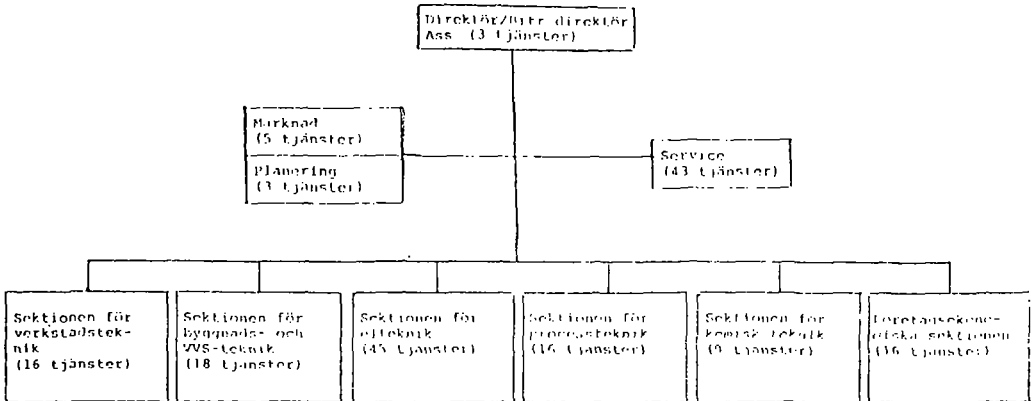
Direktör/Bitr direktör
Ass (3 tjänster)

Marknad
(5 tjänster)

Planering
(3 tjänster)

Service
(43 tjänster)

Sektionen för verkstadsteknik
(16 tjänster)

Sektionen för byggnads- och VVS-teknik
(18 tjänster)

Sektionen för elteknik
(45 tjänster)

Sektionen för processteknik
(16 tjänster)

Sektionen för kemisk teknik
(9 tjänster)

Företagsekonomiska sektionen
(16 tjänster)